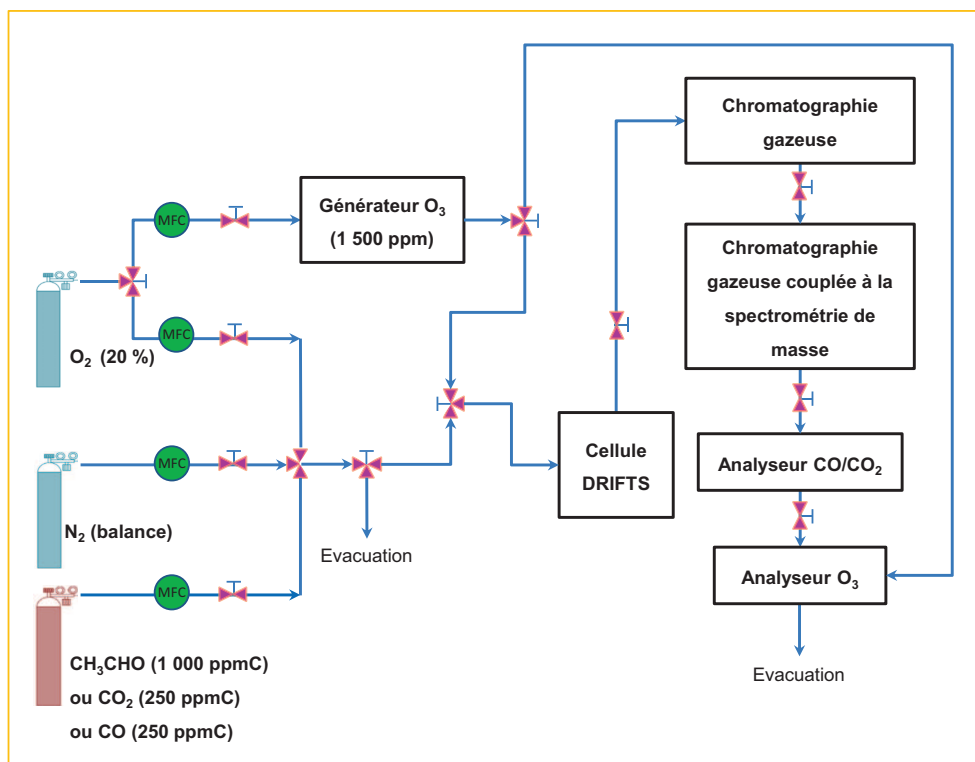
MFC

MFC

MFC

MFC

$O_2$ (20 %)

$N_2$ (balance)

$CH_3CHO$ (1 000 ppmC)
ou $CO_2$ (250 ppmC)
ou CO (250 ppmC)

Générateur $O_3$
(1 500 ppm)

Evacuation

Cellule DRIFTS

Chromatographie gazeuse

Chromatographie gazeuse couplée à la spectrométrie de masse

Analyseur CO/$CO_2$

Analyseur $O_3$

Evacuation